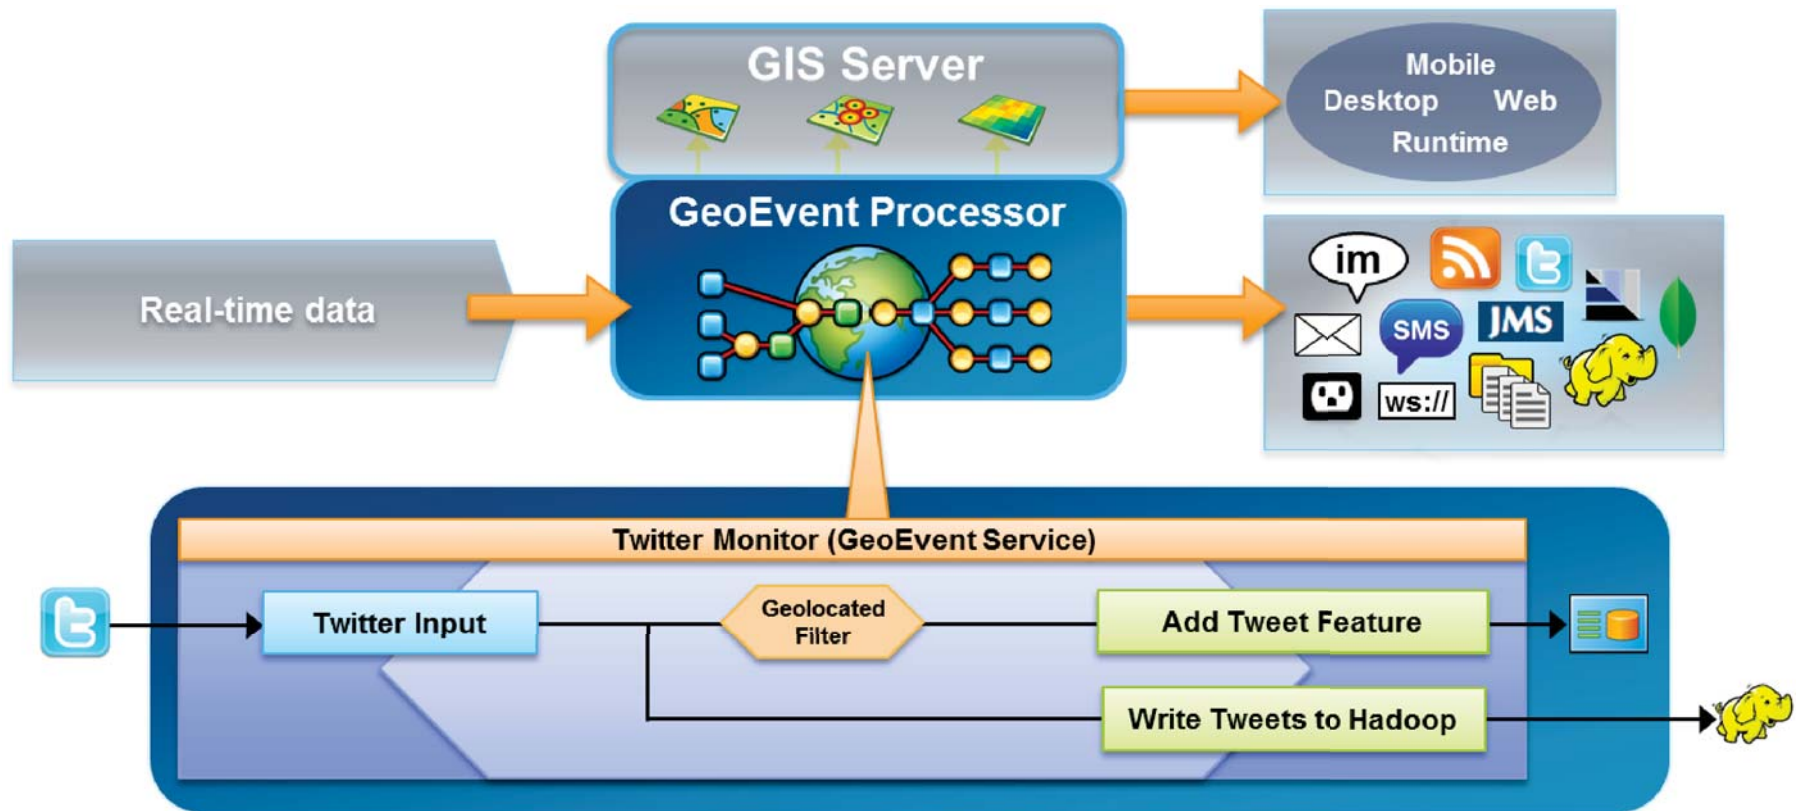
GIS Server

Mobile
Desktop Web
Runtime

GeoEvent Processor

Real-time data

im
SMS
JMS
ws://

Twitter Monitor (GeoEvent Service)

Twitter Input

Geolocated Filter

Add Tweet Feature

Write Tweets to Hadoop